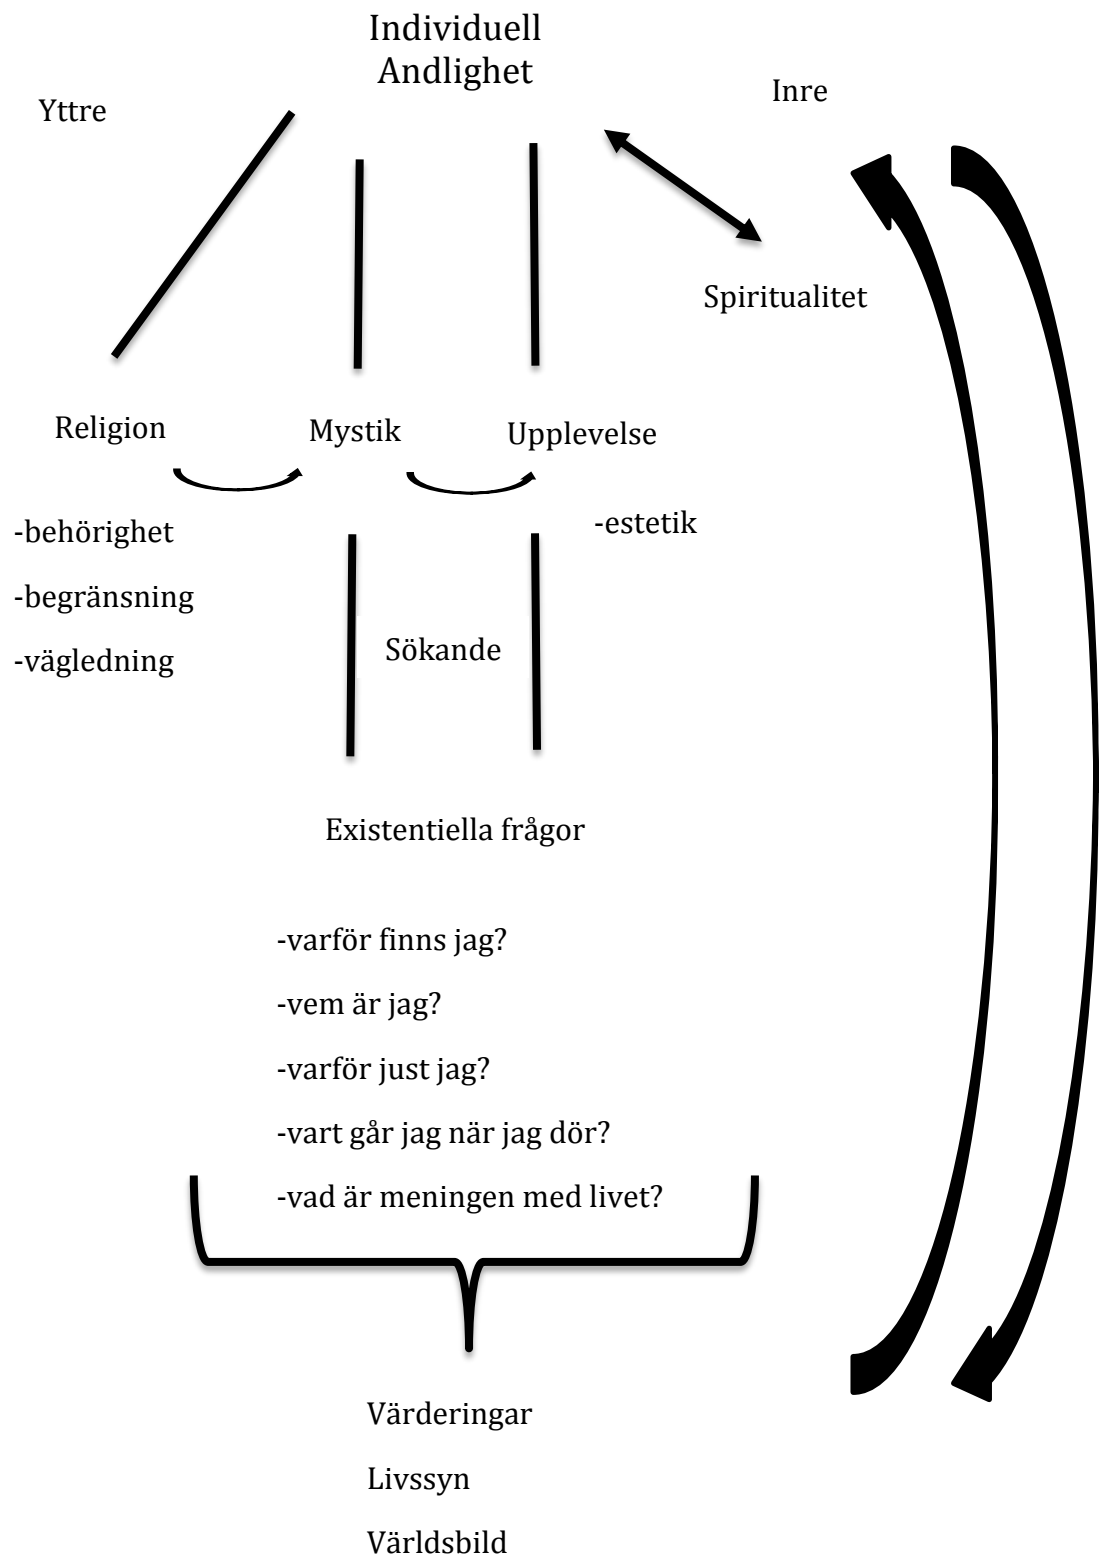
Individuell
Andlighet

Yttre

Inre

Spiritualitet

Religion

Mystik

Upplevelse

-behörighet

-begränsning

-vägledning

-estetik

Sökande

Existentiella frågor

-varför finns jag?

-vem är jag?

-varför just jag?

-vart går jag när jag dör?

-vad är meningen med livet?

Värderingar

Livssyn

Världsbild